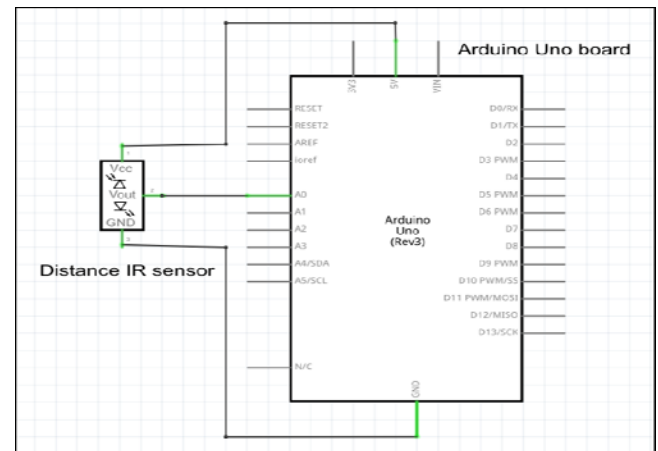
Arduino Uno board

3V3
5V
VIN

RESET
RESET2
AREF
ioref
A0
A1
A2
A3
A4/SDA
A5/SCL
N/C

D0/RX
D1/TX
D2
D3 PWM
D4
D5 PWM
D6 PWM
D7
D8
D9 PWM
D10 PWM/SS
D11 PWM/MOSI
D12/MISO
D13/SCK

Arduino
Uno
(Rev3)

GND

Vcc
Vout
GND

Distance IR sensor